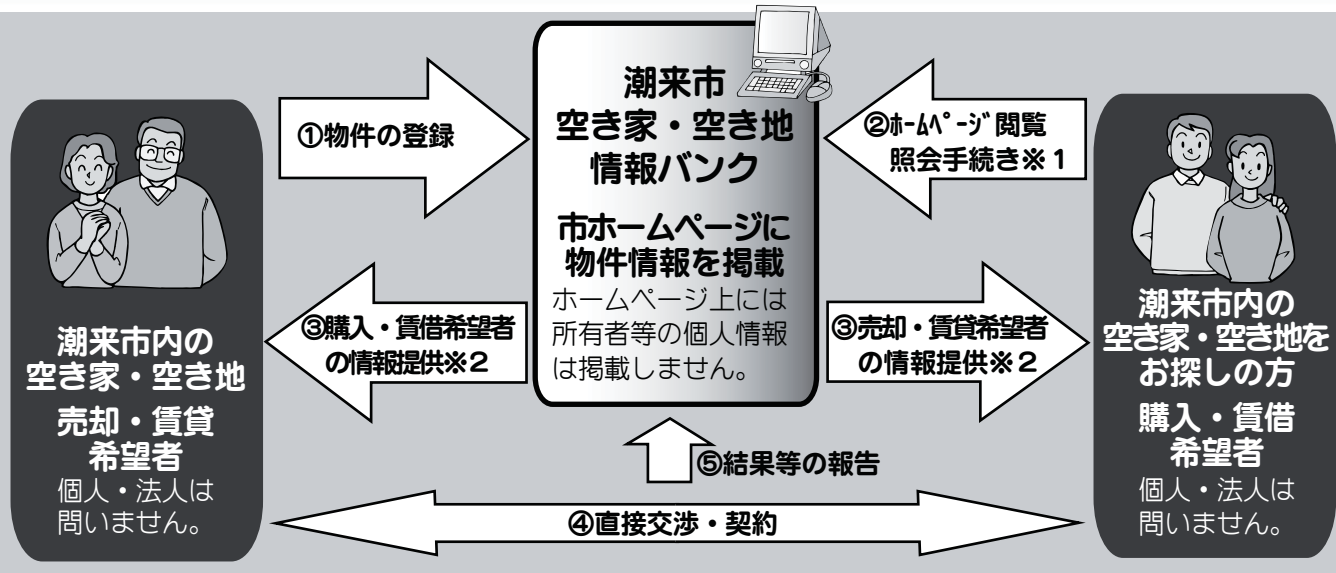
潮来市内の
空き家・空き地
売却・賃貸
希望者
個人・法人は
問いません。

①物件の登録

③購入・賃借希望者
の情報提供※2

潮来市
空き家・空き地
情報バンク

市ホームページに
物件情報を掲載
ホームページ上には
所有者等の個人情報
は掲載しません。

②ﾎｰﾑﾍﾟｰｼﾞ閲覧
照会手続き※1

③売却・賃貸希望者
の情報提供※2

潮来市内の
空き家・空き地を
お探しの方
購入・賃借
希望者
個人・法人は
問いません。

⑤結果等の報告

④直接交渉・契約